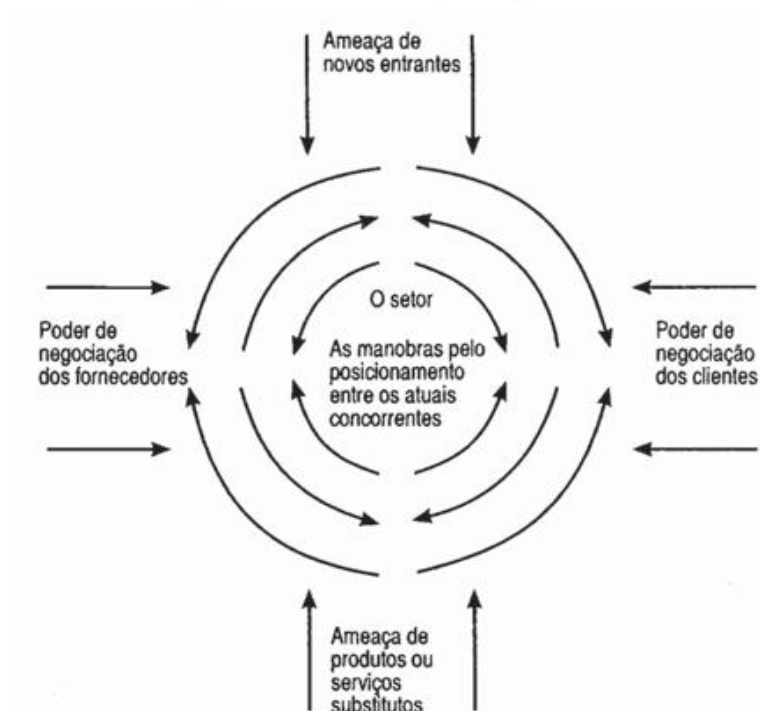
Ameaça de novos entrantes

Poder de negociação dos fornecedores

O setor

As manobras pelo posicionamento entre os atuais concorrentes

Poder de negociação dos clientes

Ameaça de produtos ou serviços substitutos